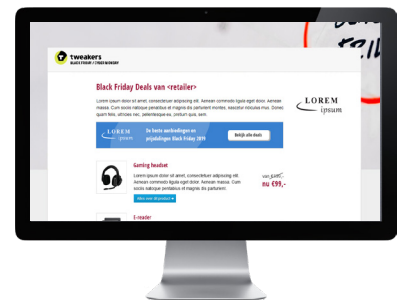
tweakers
BLACK FRIDAY / CYBER MONDAY

Black Friday Deals van <retailer>

Lorem ipsum dolor sit amet, consectetuer adipiscing elit. Aenean commodo ligula eget dolor. Aenean massa. Cum sociis natoque penatibus et magnis dis parturient montes, nascetur ridiculus mus. Donec quam felis, ultricies nec, pellentesque eu, pretium quis, sem.

LOREM ipsum

LOREM ipsum De beste aanbiedingen en prijsdalingen Black Friday 2019 Bekijk alle deals

Gaming headset
Lorem ipsum dolor sit amet, consectetuer adipiscing elit. Aenean commodo ligula eget dolor. Aenean massa. Cum sociis natoque penatibus et magnis dis parturient.
Alles over Bijenkorf
van €99,- nu 99,-

E-reader